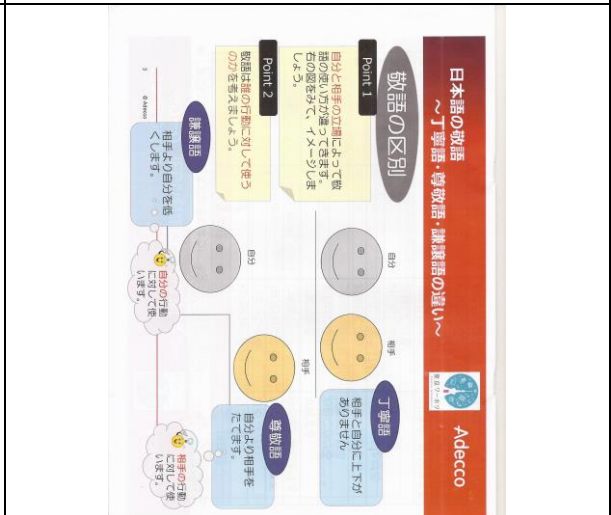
日本語の敬語
～丁寧語・尊敬語・謙譲語の違い～

Adecco

敬語の区別

Point 1
自分と相手の立場によって敬語の使い方が違ってきます。右の図をみて、イメージしましょう。

Point 2
敬語は誰の行動に対して使うのかを考えましょう。

自分
相手

丁寧語
相手と自分に上下がありません

謙譲語
相手より自分を低くします。

尊敬語
自分より相手をたてます。

自分の行動に対して使います。

相手の行動に対して使います。

© Adecco